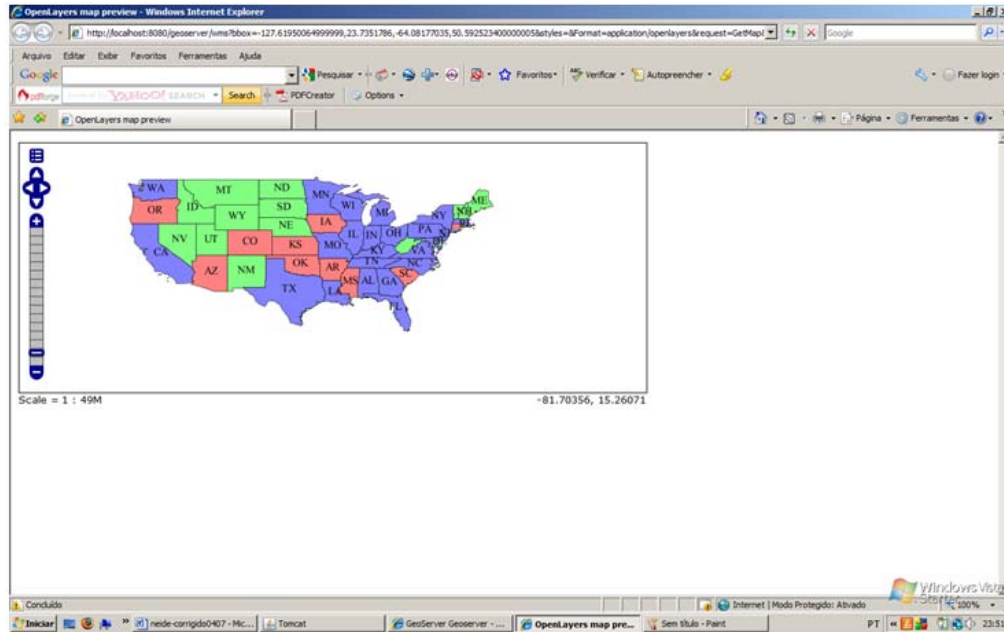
OpenLayers map preview - Windows Internet Explorer

http://localhost:8080/geoserver/wms?bbox=-127.61950064999999,23.7351786,-64.08177035,50.592523400000005&styles=&Format=application/openlayers&request=GetMap

Google

Arquivo Editar Exibir Favoritos Ferramentas Ajuda

Google Pesquisar Favoritos Verificar Autopreencher Fazer login

pdfforge YAHOO! SEARCH Search PDFCreator Options

OpenLayers map preview

Página Ferramentas

WA MT ND MN OR ID SD WI WY ME NE IA MI NY NH NV UT CO KS IL IN OH PA MO KY VA CA OK TN NC AZ NM AR SC MS AL GA TX LA FL

Scale = 1 : 49M

-81.70356, 15.26071

Concluído

Internet | Modo Protegido: Ativado

100%

Iniciar neide-corrigido0407 - Mic... Tomcat GeoServer Geoserver - ... OpenLayers map pre... Sem título - Paint

PT 23:51

Windows Vista Starter